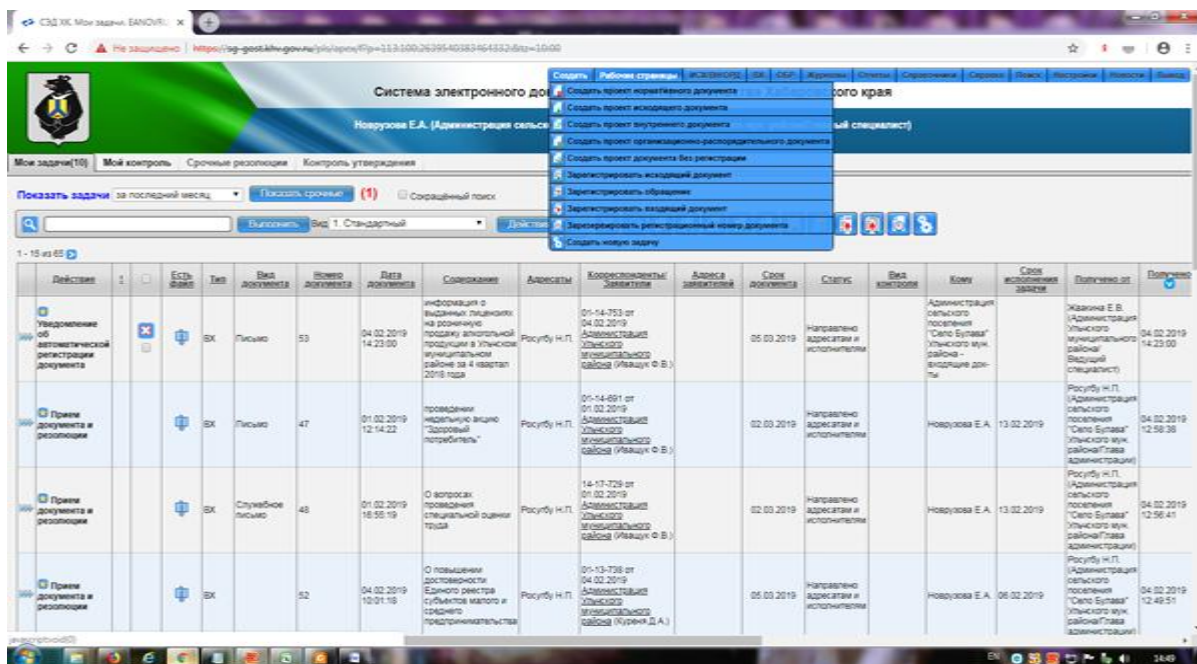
СЭД ХК. Мои задачи. EANOVR... ×

Не защищено | https://sg-gost.khv.gov.ru/pls/apex/f?p=113:100:26395403834645332:&tz=10:00

Создать | Рабочие страницы | ИСХ/ВНУТР | БК | ОБР | Журналы | Отчеты | Справочники | Сервисы | Поиск | Настройки | Новости | Выход

Система электронного до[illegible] края

Новрузова Е.А. (Администрация сельске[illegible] специалист)

Создать проект нормативного документа
Создать проект исходящего документа
Создать проект внутреннего документа
Создать проект организационно-распорядительного документа
Создать проект документа без регистрации
Зарегистрировать исходящий документ
Зарегистрировать обращение
Зарегистрировать входящий документ
Зарезервировать регистрационный номер документа
Создать новую задачу

Мои задачи(10) | Мой контроль | Срочные резолюции | Контроль утверждения

Показать задачи за последний месяц | Показать срочные (1) | Сокращённый поиск

Выполнить | Вид 1. Стандартный | Действ

1 - 15 из 65

| Действие | ! | | Есть файл | Тип | Вид документа | Номер документа | Дата документа | Содержание | Адресаты | Корреспонденты/Заявители | Адреса заявителей | Срок документа | Статус | Вид контроля | Кому | Срок исполнения задачи | Получено от | Получено |
|---|---|---|---|---|---|---|---|---|---|---|---|---|---|---|---|---|---|---|
| Уведомление об автоматической регистрации документа | | | | ВХ | Письмо | 53 | 04.02.2019 14:23:00 | информация о выданных лицензиях на розничную продажу алкогольной продукции в Ульчском муниципальном районе за 4 квартал 2018 года | Росугбу Н.П. | 01-14-753 от 04.02.2019 Администрация Ульчского муниципального района (Ивашук Ф.В.) | | 05.03.2019 | Направлено адресатам и исполнителям | | Администрация сельского поселения "Село Булава" Ульчского мун. района - входящие док-ты | | Жаркина Е.В. (Администрация Ульчского муниципального района/ Ведущий специалист) | 04.02.2019 14:23:00 |
| Прием документа и резолюции | | | | ВХ | Письмо | 47 | 01.02.2019 12:14:22 | проведении недельную акцию "Здоровый потребитель" | Росугбу Н.П. | 01-14-691 от 01.02.2019 Администрация Ульчского муниципального района (Ивашук Ф.В.) | | 02.03.2019 | Направлено адресатам и исполнителям | | Новрузова Е.А. | 13.02.2019 | Росугбу Н.П. (Администрация сельского поселения "Село Булава" Ульчского мун. района/Глава администрации) | 04.02.2019 12:58:38 |
| Прием документа и резолюции | | | | ВХ | Служебное письмо | 48 | 01.02.2019 16:55:19 | О вопросах проведения специальной оценки труда | Росугбу Н.П. | 14-17-729 от 01.02.2019 Администрация Ульчского муниципального района (Ивашук Ф.В.) | | 02.03.2019 | Направлено адресатам и исполнителям | | Новрузова Е.А. | 13.02.2019 | Росугбу Н.П. (Администрация сельского поселения "Село Булава" Ульчского мун. района/Глава администрации) | 04.02.2019 12:56:41 |
| Прием документа и резолюции | | | | ВХ | | 52 | 04.02.2019 10:01:18 | О повышении достоверности Единого реестра субъектов малого и среднего предпринимательства | Росугбу Н.П. | 01-13-738 от 04.02.2019 Администрация Ульчского муниципального района (Куреня Д.А.) | | 05.03.2019 | Направлено адресатам и исполнителям | | Новрузова Е.А. | 06.02.2019 | Росугбу Н.П. (Администрация сельского поселения "Село Булава" Ульчского мун. района/Глава администрации) | 04.02.2019 12:49:51 |

javascript:void(0);

EN 14:49